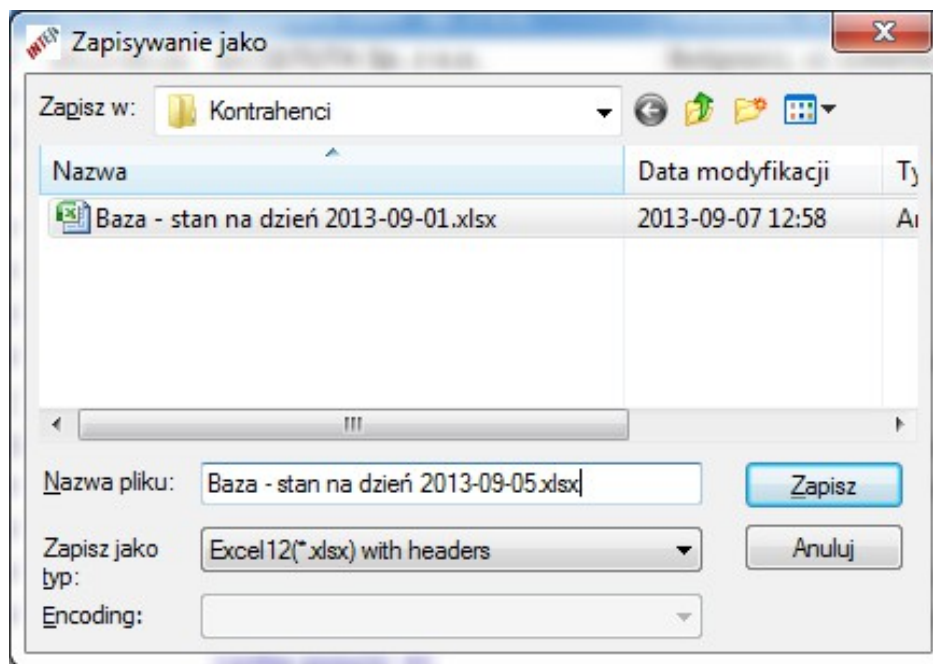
Zapisywanie jako

Zapisz w: Kontrahenci

| Nazwa | Data modyfikacji | T |
|---|---|---|
| Baza - stan na dzień 2013-09-01.xlsx | 2013-09-07 12:58 | A |

Nazwa pliku: Baza - stan na dzień 2013-09-05.xlsx

Zapisz

Zapisz jako typ: Excel12(*.xlsx) with headers

Anuluj

Encoding: